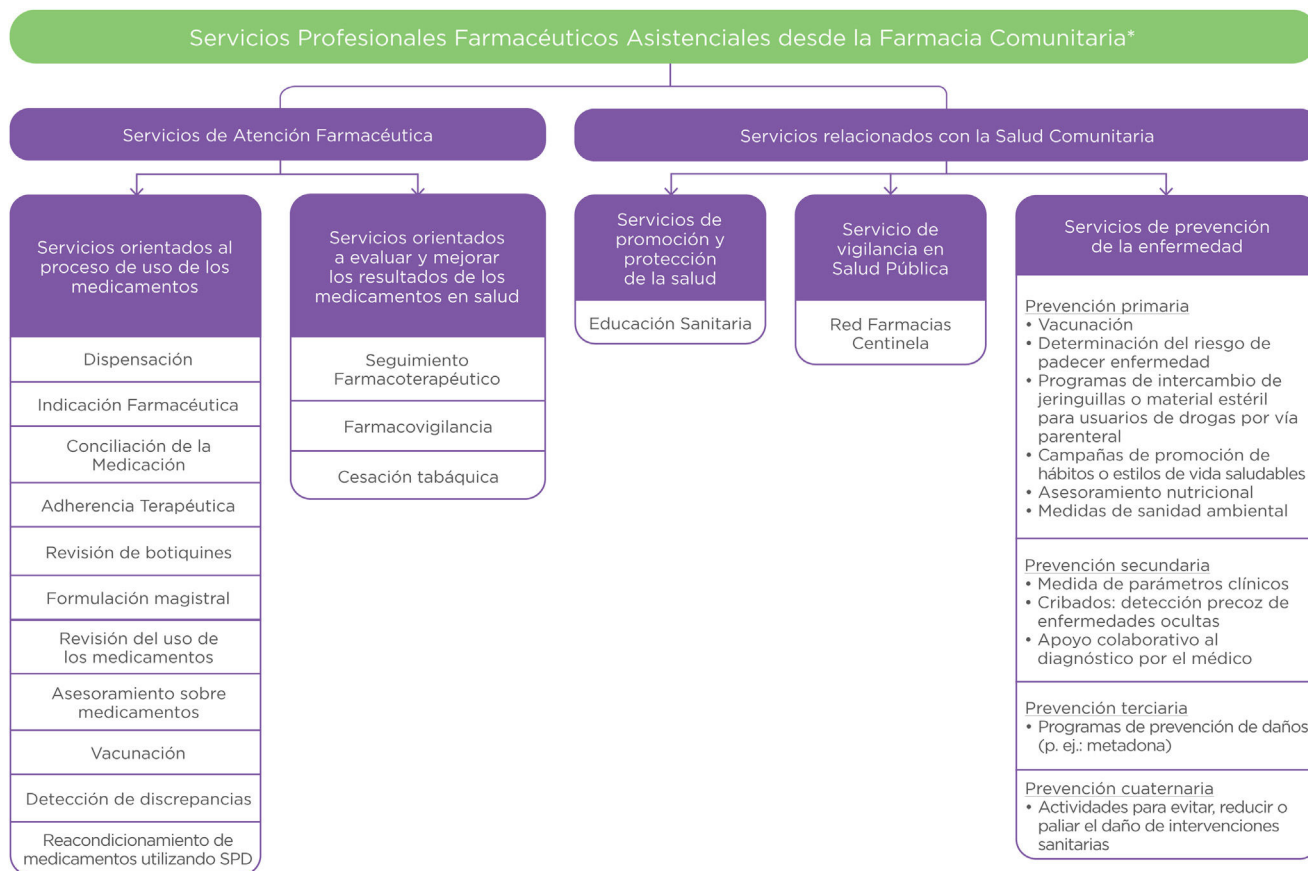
Servicios Profesionales Farmacéuticos Asistenciales desde la Farmacia Comunitaria*

Servicios de Atención Farmacéutica

Servicios orientados al proceso de uso de los medicamentos

Dispensación

Indicación Farmacéutica

Conciliación de la Medicación

Adherencia Terapéutica

Revisión de botiquines

Formulación magistral

Revisión del uso de los medicamentos

Asesoramiento sobre medicamentos

Vacunación

Detección de discrepancias

Reacondicionamiento de medicamentos utilizando SPD

Servicios orientados a evaluar y mejorar los resultados de los medicamentos en salud

Seguimiento Farmacoterapéutico

Farmacovigilancia

Cesación tabáquica

Servicios relacionados con la Salud Comunitaria

Servicios de promoción y protección de la salud

Educación Sanitaria

Servicio de vigilancia en Salud Pública

Red Farmacias Centinela

Servicios de prevención de la enfermedad

Prevención primaria
• Vacunación
• Determinación del riesgo de padecer enfermedad
• Programas de intercambio de jeringuillas o material estéril para usuarios de drogas por vía parenteral
• Campañas de promoción de hábitos o estilos de vida saludables
• Asesoramiento nutricional
• Medidas de sanidad ambiental

Prevención secundaria
• Medida de parámetros clínicos
• Cribados: detección precoz de enfermedades ocultas
• Apoyo colaborativo al diagnóstico por el médico

Prevención terciaria
• Programas de prevención de daños (p. ej.: metadona)

Prevención cuaternaria
• Actividades para evitar, reducir o paliar el daño de intervenciones sanitarias